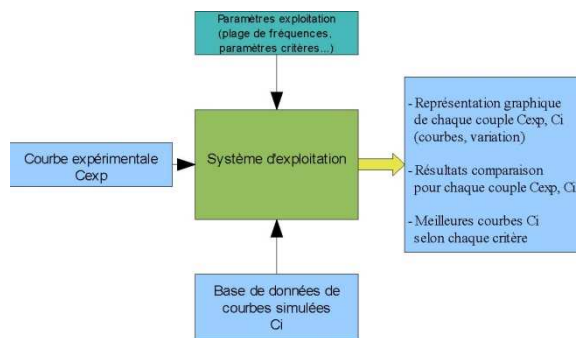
Paramètres exploitation (plage de fréquences, paramètres critères...)

Courbe expérimentale Cexp

Système d'exploitation

- Représentation graphique de chaque couple Cexp, Ci (courbes, variation)

- Résultats comparaison pour chaque couple Cexp, Ci

- Meilleures courbes Ci selon chaque critère

Base de données de courbes simulées Ci